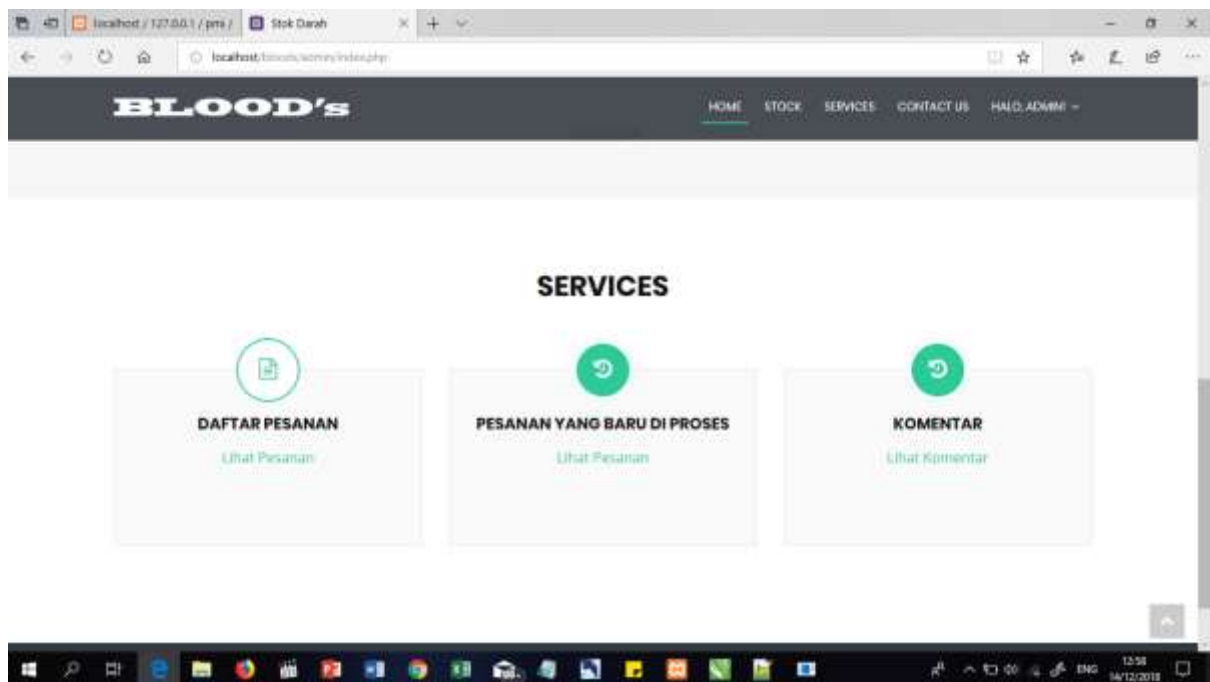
localhost / 127.0.0.1 / pmi / Stok Darah

localhost/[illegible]/admin/index.php

BLOOD's

HOME STOCK SERVICES CONTACT US HALO, ADMIN! ⌄

SERVICES

DAFTAR PESANAN

Lihat Pesanan

PESANAN YANG BARU DI PROSES

Lihat Pesanan

KOMENTAR

Lihat Komentar

ENG 12:58 14/12/2018